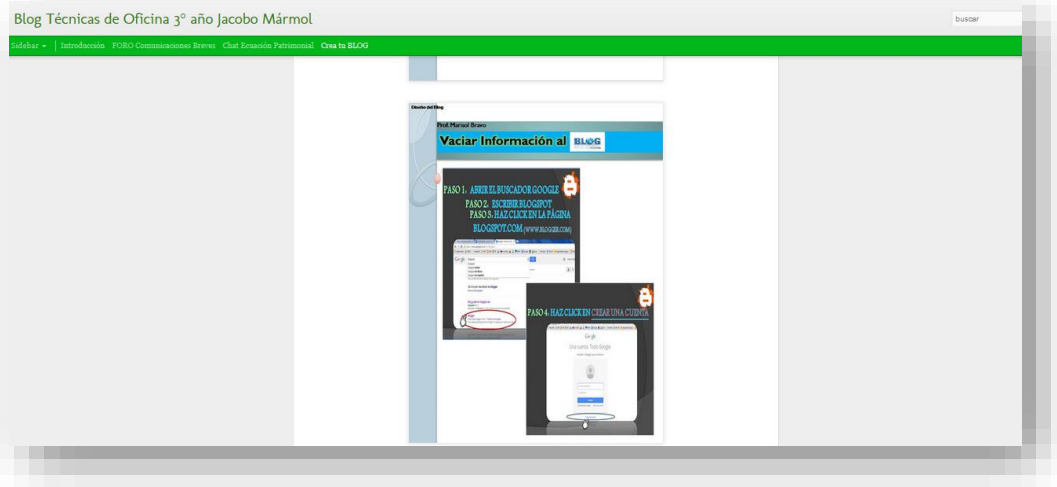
Blog Técnicas de Oficina 3° año Jacobo Mármol

buscar

Sidebar ▾ | Introducción FORO Comunicaciones Breves Chat Ecuación Patrimonial Crea tu BLOG

Diseño del Blog

Prof. Marisol Bravo

Vaciar Información al BLOG

PASO 1: ABRIR EL BUSCADOR GOOGLE
PASO 2: ESCRIBIR BLOGSPOT
PASO 3: HAZ CLICK EN LA PÁGINA BLOGSPOT.COM (WWW.BLOGGER.COM)

Google

PASO 4: HAZ CLICK EN CREAR UNA CUENTA

Google

Una cuenta. Todo Google.